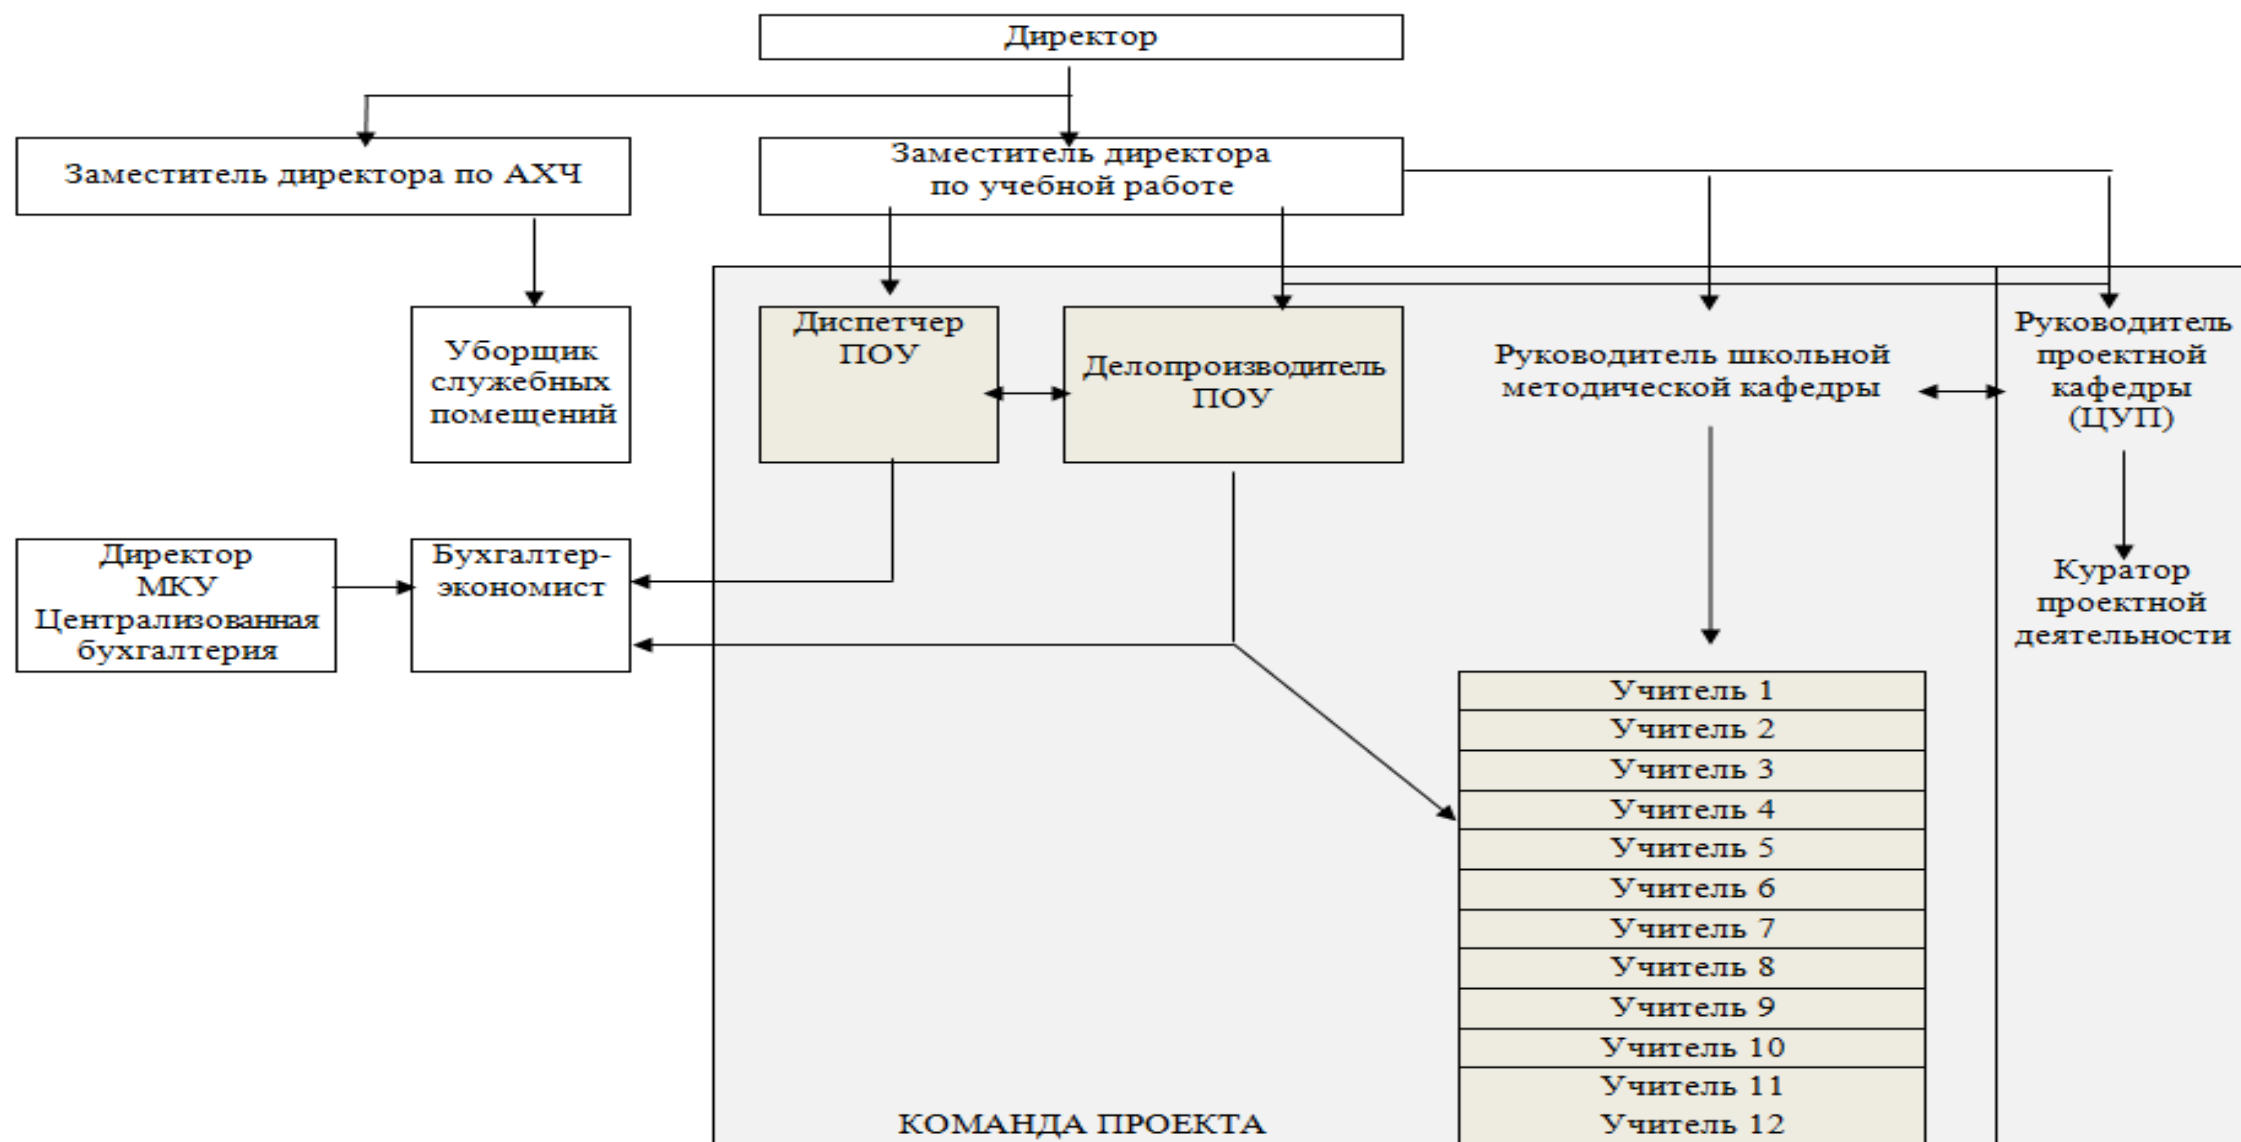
Директор

Заместитель директора по АХЧ

Заместитель директора по учебной работе

Уборщик служебных помещений

Диспетчер ПОУ

Делопроизводитель ПОУ

Руководитель школьной методической кафедры

Руководитель проектной кафедры (ЦУП)

Директор МКУ Централизованная бухгалтерия

Бухгалтер-экономист

Куратор проектной деятельности

Учитель 1
Учитель 2
Учитель 3
Учитель 4
Учитель 5
Учитель 6
Учитель 7
Учитель 8
Учитель 9
Учитель 10
Учитель 11
Учитель 12

КОМАНДА ПРОЕКТА